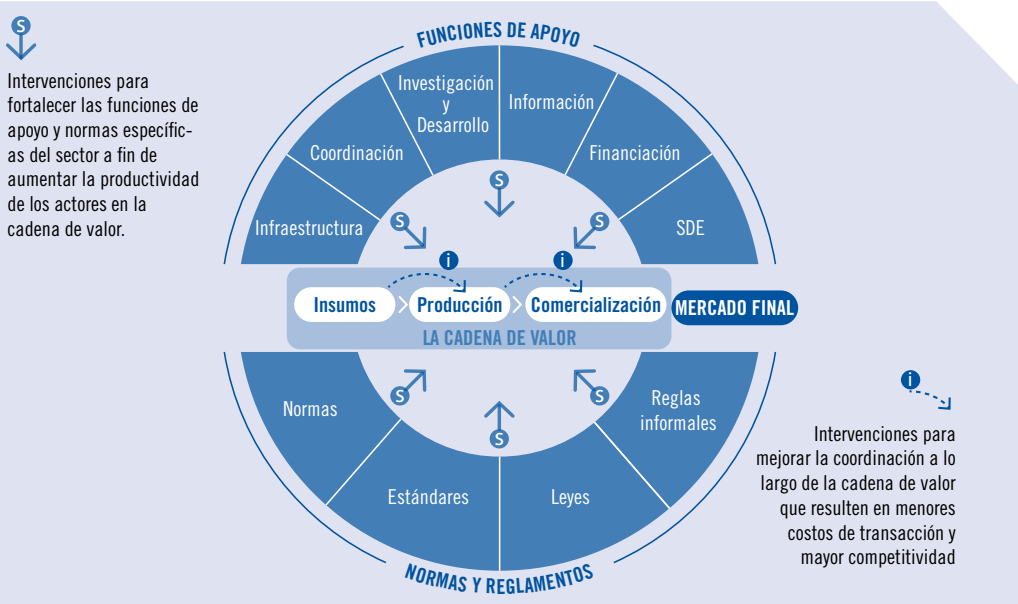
S

Intervenciones para fortalecer las funciones de apoyo y normas específicas del sector a fin de aumentar la productividad de los actores en la cadena de valor.

FUNCIONES DE APOYO

Infraestructura
Coordinación
Investigación y Desarrollo
Información
Financiación
SDE

S S S

i i

Insumos
Producción
Comercialización
MERCADO FINAL
LA CADENA DE VALOR

S S S

Normas
Estándares
Leyes
Reglas informales

NORMAS Y REGLAMENTOS

i

Intervenciones para mejorar la coordinación a lo largo de la cadena de valor que resulten en menores costos de transacción y mayor competitividad